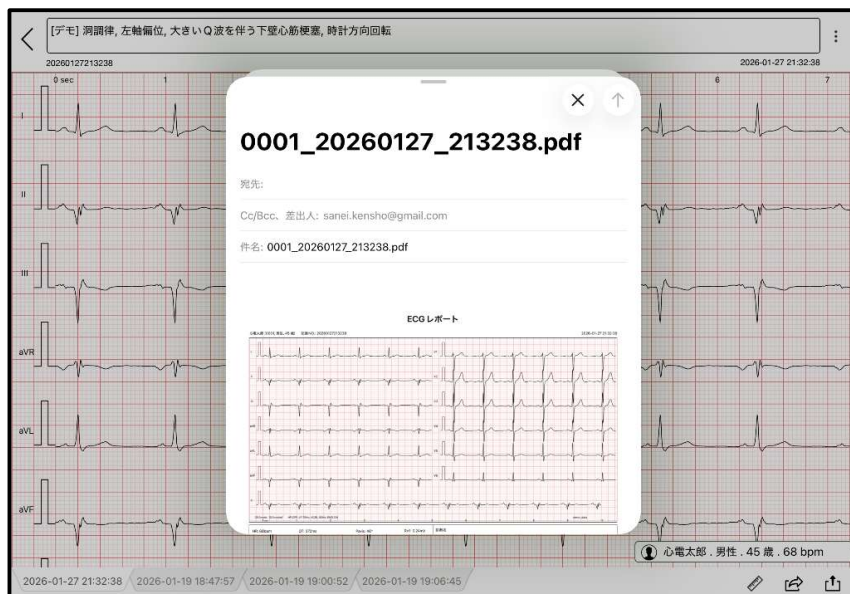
[デモ] 洞調律, 左軸偏位, 大きいQ波を伴う下壁心筋梗塞, 時計方向回転

20260127213238

2026-01-27 21:32:38

0 sec

1

6

7

I

II

III

aVR

aVL

aVF

0001_20260127_213238.pdf

宛先:

Cc/Bcc、差出人: sanei.kensho@gmail.com

件名: 0001_20260127_213238.pdf

ECG レポート

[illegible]

心電太郎 . 男性 . 45 歳 . 68 bpm

2026-01-27 21:32:38

2026-01-19 18:47:57

2026-01-19 19:00:52

2026-01-19 19:06:45